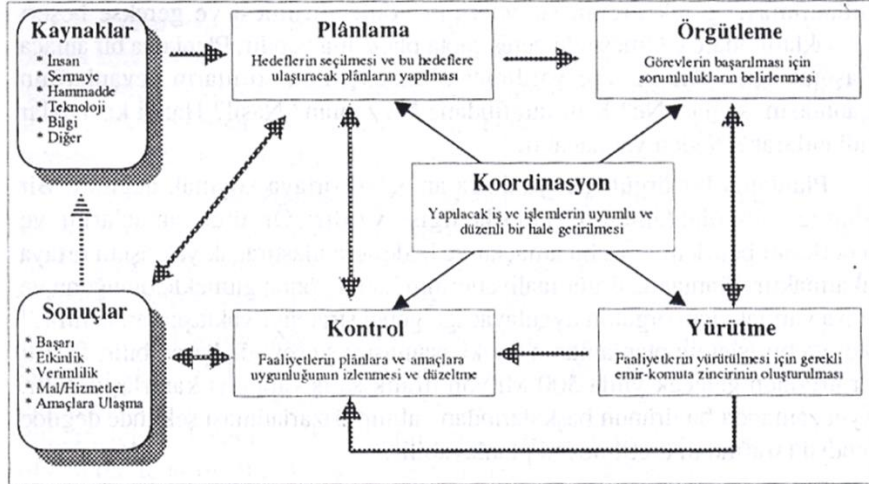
Kaynaklar
* İnsan
* Sermaye
* Hammadde
* Teknoloji
* Bilgi
* Diğer

Plânlama
Hedeflerin seçilmesi ve bu hedeflere ulaştıracak plânların yapılması

Örgütleme
Görevlerin başarılması için sorumlulukların belirlenmesi

Koordinasyon
Yapılacak iş ve işlemlerin uyumlu ve düzenli bir hale getirilmesi

Sonuçlar
* Başarı
* Etkinlik
* Verimlilik
* Mal/Hizmetler
* Amaçlara Ulaşma

Kontrol
Faaliyetlerin plânlara ve amaçlara uygunluğunun izlenmesi ve düzeltme

Yürütme
Faaliyetlerin yürütülmesi için gerekli emir-komuta zincirinin oluşturulması